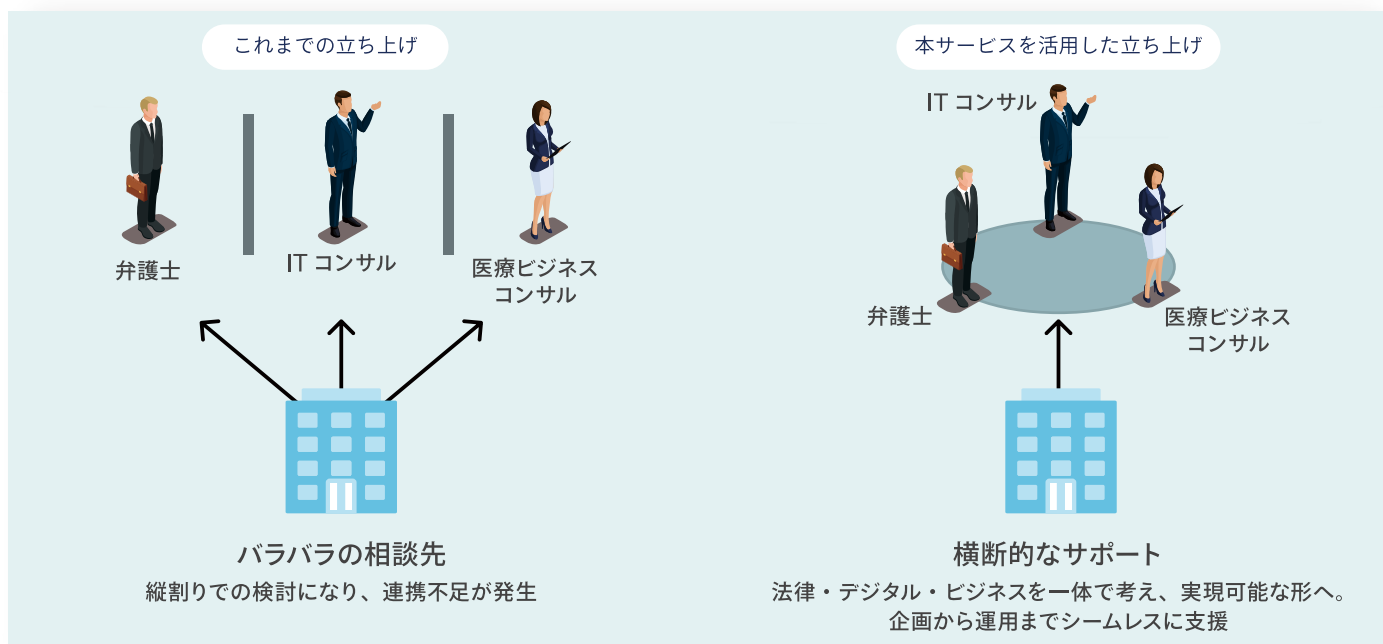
これまでの立ち上げ

弁護士

IT コンサル

医療ビジネス コンサル

バラバラの相談先

縦割りでの検討になり、連携不足が発生

本サービスを活用した立ち上げ

IT コンサル

弁護士

医療ビジネス コンサル

横断的なサポート

法律・デジタル・ビジネスを一体で考え、実現可能な形へ。
企画から運用までシームレスに支援